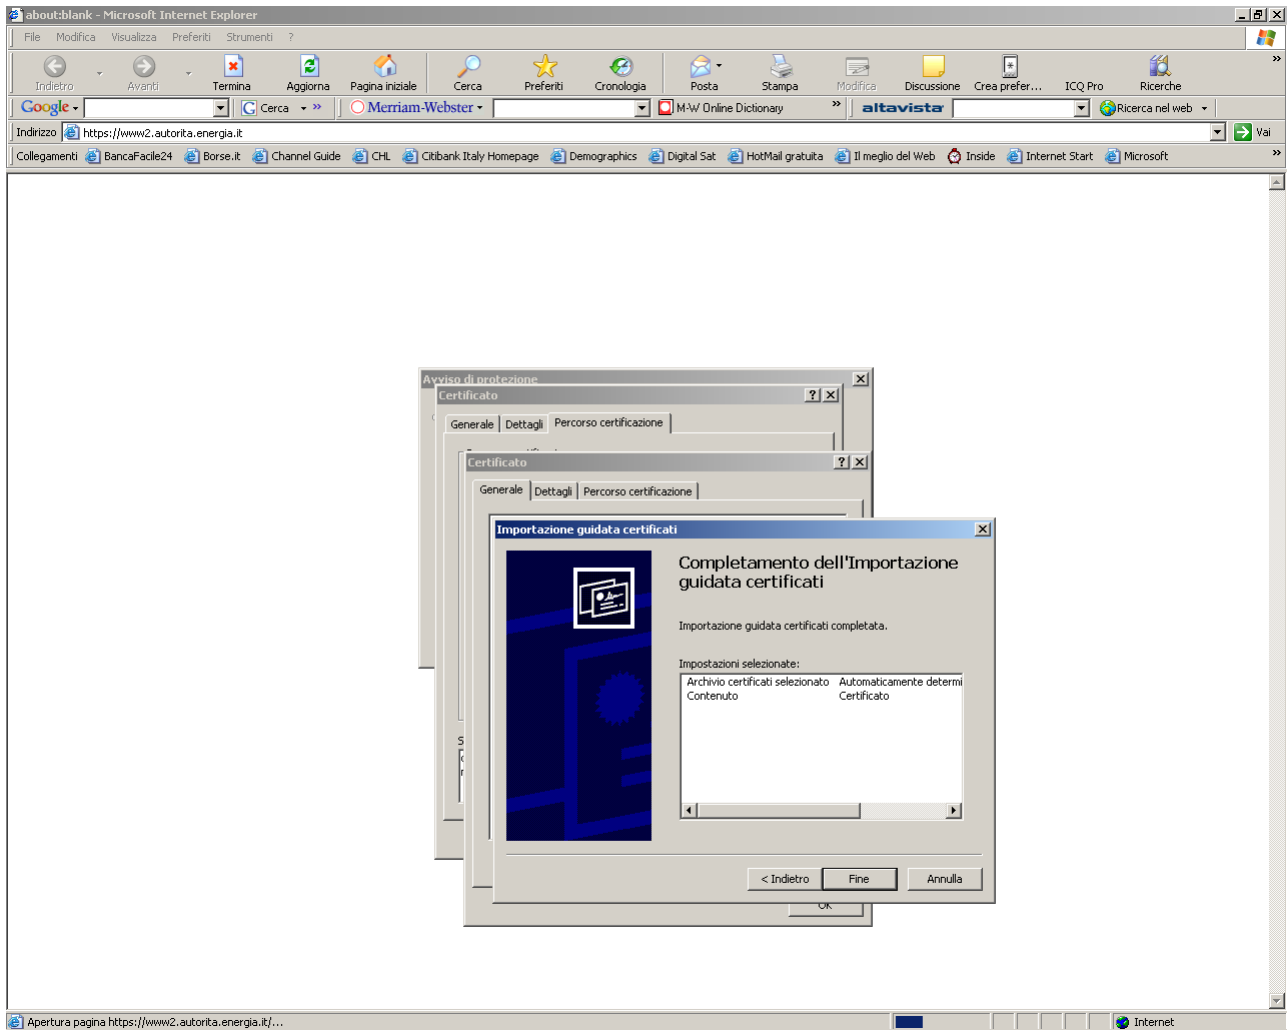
about:blank - Microsoft Internet Explorer

File Modifica Visualizza Preferiti Strumenti ?

Indietro Avanti Termina Aggiorna Pagina iniziale Cerca Preferiti Cronologia Posta Stampa Modifica Discussione Crea prefer... ICQ Pro Ricerche

Google Cerca Merriam-Webster M-W Online Dictionary altavista Ricerca nel web

Indirizzo https://www2.autorita.energia.it Vai

Collegamenti BancaFacile24 Borse.it Channel Guide CHL Citibank Italy Homepage Demographics Digital Sat HotMail gratuita Il meglio del Web Inside Internet Start Microsoft

Avviso di protezione

Certificato

Generale Dettagli Percorso certificazione

Certificato

Generale Dettagli Percorso certificazione

Importazione guidata certificati

Completamento dell'Importazione guidata certificati

Importazione guidata certificati completata.

Impostazioni selezionate:

| | |
|---|---|
| Archivio certificati selezionato | Automaticamente determi |
| Contenuto | Certificato |

< Indietro Fine Annulla

OK

Apertura pagina https://www2.autorita.energia.it/...

Internet